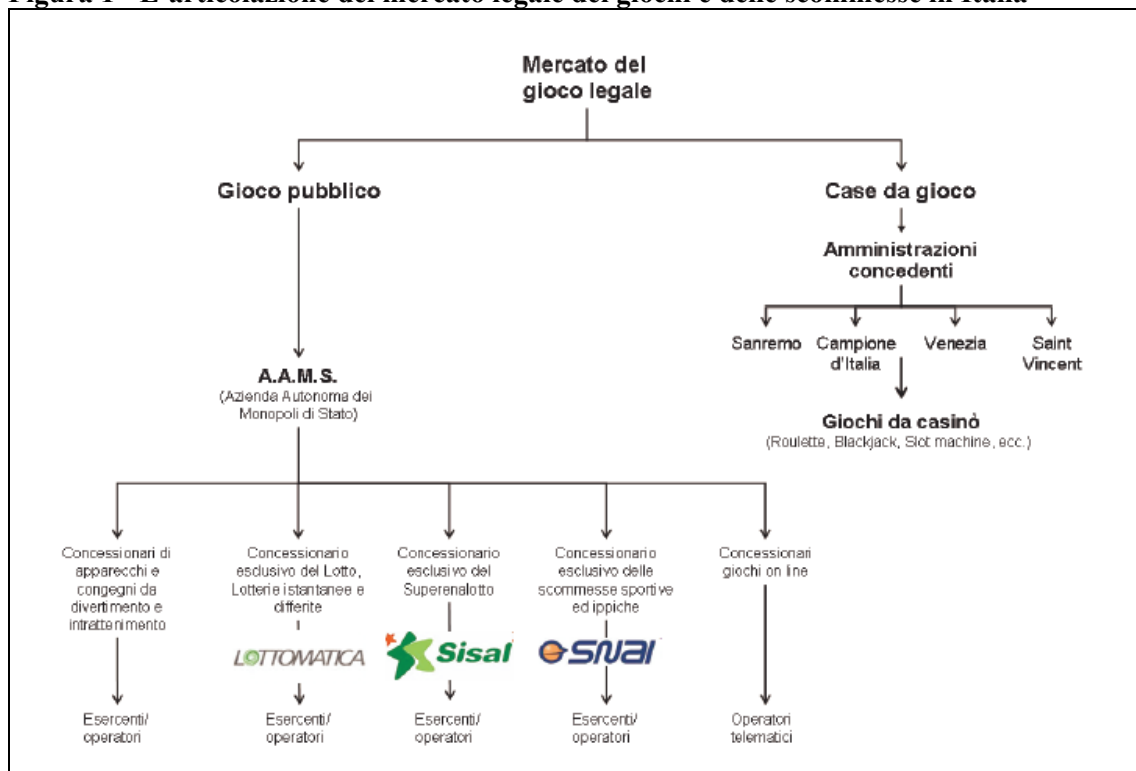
Figura 1 - L'articolazione del mercato legale dei giochi e delle scommesse in Italia

Mercato del gioco legale

Gioco pubblico

Case da gioco

Amministrazioni concedenti

Sanremo

Campione d'Italia

Venezia

Saint Vincent

Giochi da casinò
(Roulette, Blackjack, Slot machine, ecc.)

A.A.M.S.
(Azienda Autonoma dei Monopoli di Stato)

Concessionari di apparecchi e congegni da divertimento e intrattenimento

Concessionario esclusivo del Lotto, Lotterie istantanee e differite

Concessionario esclusivo del Superenalotto

Concessionario esclusivo delle scommesse sportive ed ippiche

Concessionari giochi on line

LOTTOMATICA

Sisal

SNAI

Esercenti/ operatori

Esercenti/ operatori

Esercenti/ operatori

Esercenti/ operatori

Operatori telematici